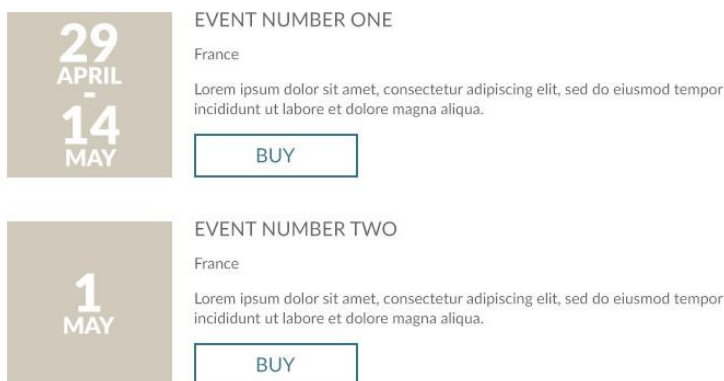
29
APRIL
-
14
MAY

EVENT NUMBER ONE

France

Lorem ipsum dolor sit amet, consectetur adipiscing elit, sed do eiusmod tempor incididunt ut labore et dolore magna aliqua.

BUY

1
MAY

EVENT NUMBER TWO

France

Lorem ipsum dolor sit amet, consectetur adipiscing elit, sed do eiusmod tempor incididunt ut labore et dolore magna aliqua.

BUY